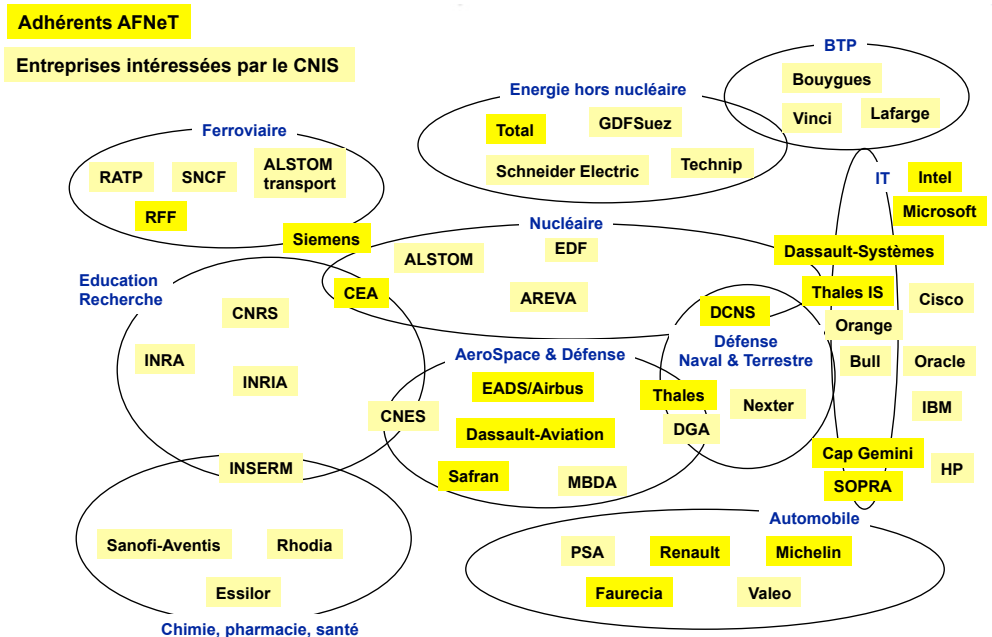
Adhérents AFNeT

Entreprises intéressées par le CNIS

BTP
Bouygues
Vinci
Lafarge

Energie hors nucléaire
Total
GDFSuez
Schneider Electric
Technip

Ferroviaire
RATP
SNCF
ALSTOM transport
RFF

IT
Intel
Microsoft

Siemens

Nucléaire
ALSTOM
EDF
CEA
AREVA
Dassault-Systèmes
Thales IS
Cisco

Education Recherche
CNRS
INRA
INRIA
INSERM

DCNS
Défense Naval & Terrestre
Orange
Bull
Oracle

AeroSpace & Défense
EADS/Airbus
Thales
Nexter
CNES
Dassault-Aviation
DGA
IBM
Safran
MBDA

Cap Gemini
HP
SOPRA

Automobile
PSA
Renault
Michelin
Faurecia
Valeo

Sanofi-Aventis
Rhodia
Essilor
Chimie, pharmacie, santé